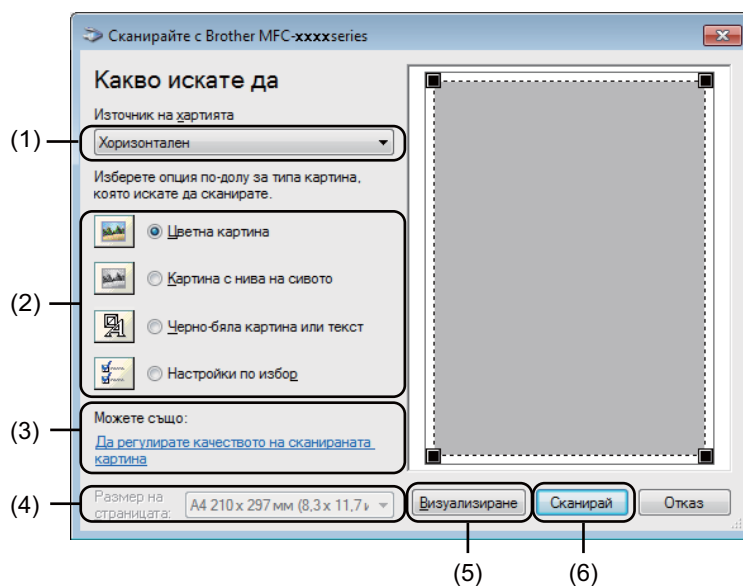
Сканирайте с Brother MFC-xxxxseries

Какво искате да

Източник на хартията

(1) Хоризонтален

Изберете опция по-долу за типа картина, която искате да сканирате.

(2) Цветна картина

Картина с нива на сивото

Черно-бяла картина или текст

Настройки по избор

(3) Можете също:

Да регулирате качеството на сканираната картина

(4) Размер на страницата: A4 210 x 297 мм (8,3 x 11,7 и

Визуализиране

Сканирай

Отказ

(5)

(6)